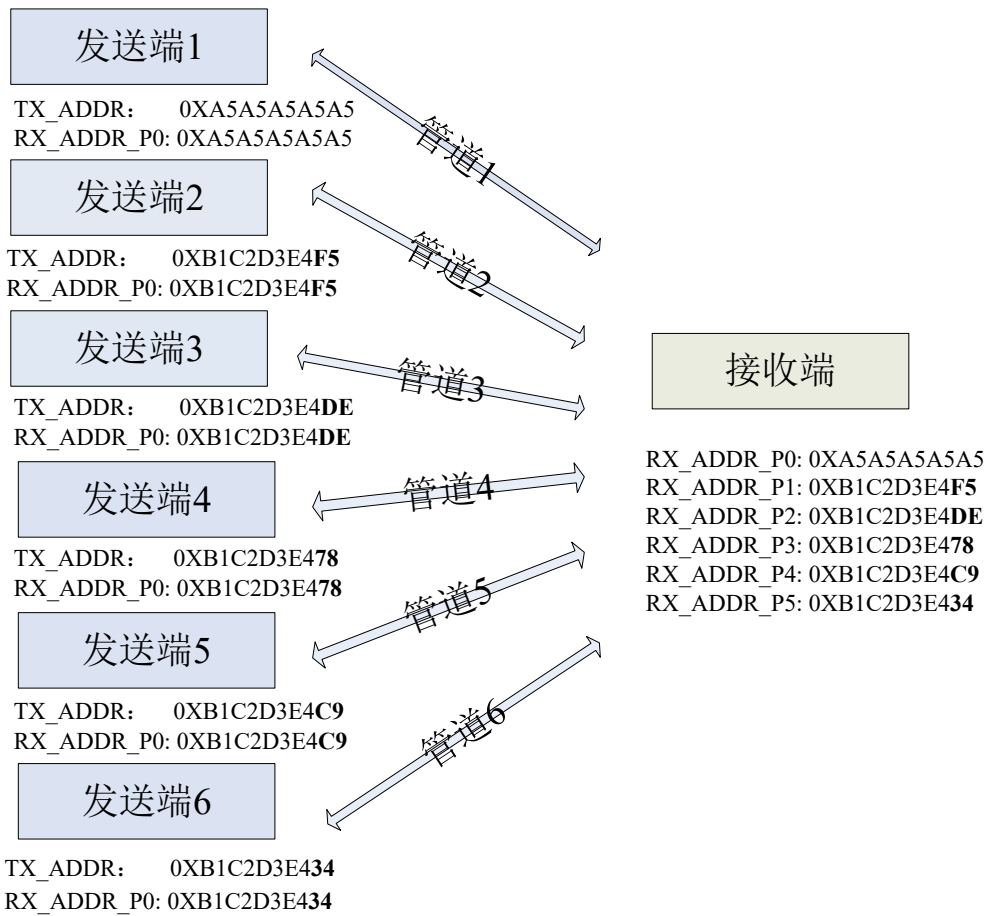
发送端1

TX_ADDR： 0XA5A5A5A5A5
RX_ADDR_P0: 0XA5A5A5A5A5

管道1

发送端2

TX_ADDR： 0XB1C2D3E4**F5**
RX_ADDR_P0: 0XB1C2D3E4**F5**

管道2

发送端3

TX_ADDR： 0XB1C2D3E4**DE**
RX_ADDR_P0: 0XB1C2D3E4**DE**

管道3

发送端4

TX_ADDR： 0XB1C2D3E4**78**
RX_ADDR_P0: 0XB1C2D3E4**78**

管道4

发送端5

TX_ADDR： 0XB1C2D3E4**C9**
RX_ADDR_P0: 0XB1C2D3E4**C9**

管道5

发送端6

TX_ADDR： 0XB1C2D3E4**34**
RX_ADDR_P0: 0XB1C2D3E4**34**

管道6

接收端

RX_ADDR_P0: 0XA5A5A5A5A5
RX_ADDR_P1: 0XB1C2D3E4**F5**
RX_ADDR_P2: 0XB1C2D3E4**DE**
RX_ADDR_P3: 0XB1C2D3E4**78**
RX_ADDR_P4: 0XB1C2D3E4**C9**
RX_ADDR_P5: 0XB1C2D3E4**34**